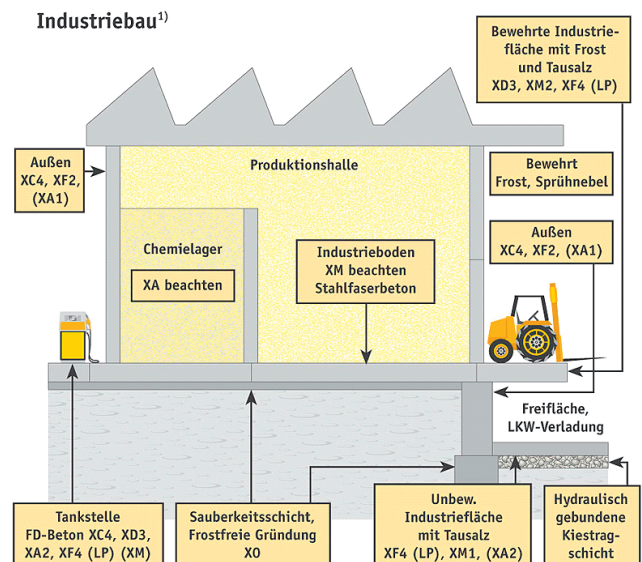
Industriebau$^{1)}$

Bewehrte Industriefläche mit Frost und Tausalz XD3, XM2, XF4 (LP)

Außen XC4, XF2, (XA1)

Produktionshalle

Bewehrt Frost, Sprühnebel

Chemielager

XA beachten

Industrieboden XM beachten Stahlfaserbeton

Außen XC4, XF2, (XA1)

Freifläche, LKW-Verladung

Tankstelle FD-Beton XC4, XD3, XA2, XF4 (LP) (XM)

Sauberkeitsschicht, Frostfreie Gründung X0

Unbew. Industriefläche mit Tausalz XF4 (LP), XM1, (XA2)

Hydraulisch gebundene Kiestragschicht